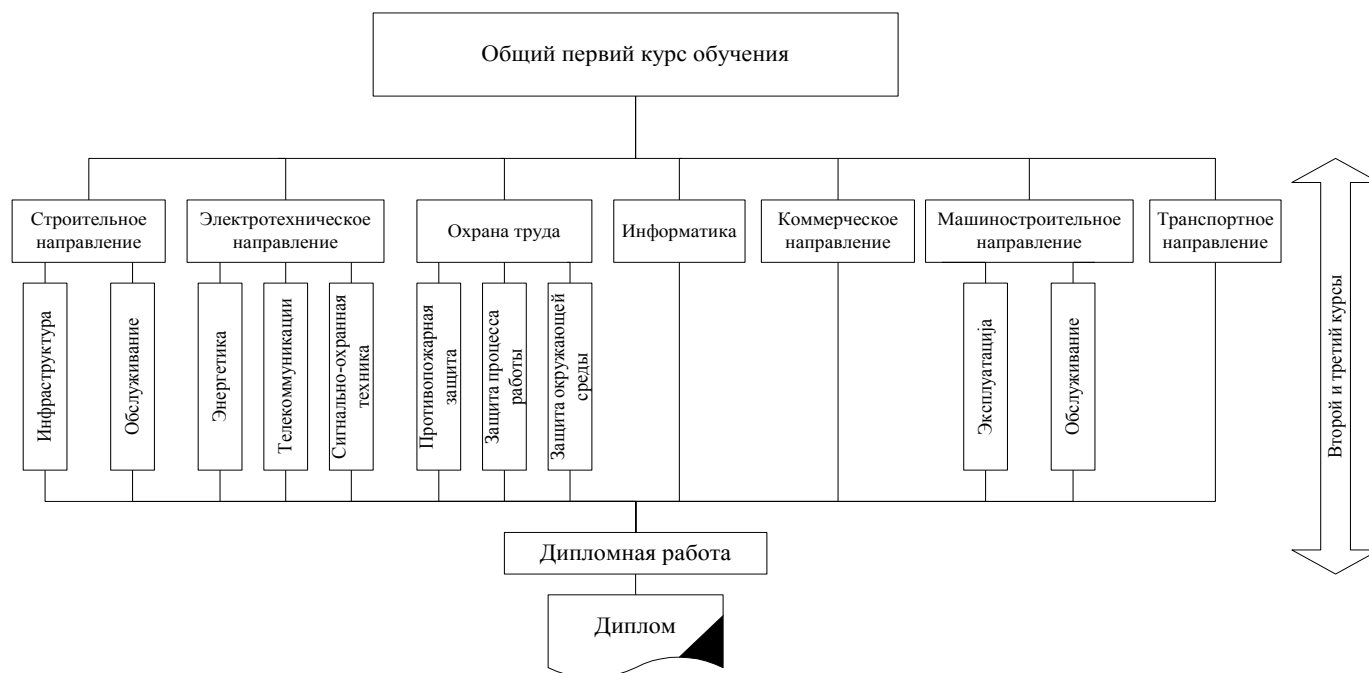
Общий первий курс обучения

Строительное направление

Электротехническое направление

Охрана труда

Информатика

Коммерческое направление

Машиностроительное направление

Транспортное направление

Инфраструктура

Обслуживание

Энергетика

Телекоммуникации

Сигнально-охранная техника

Противопожарная защита

Защита процесса работы

Защита окружающей среды

Эксплуатацjа

Обслуживание

Второй и третий курсы

Дипломная работа

Диплом